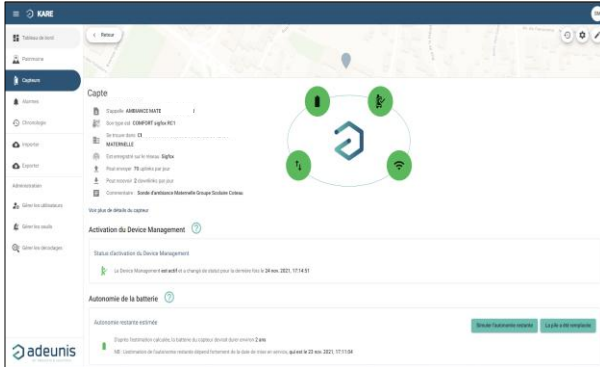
KARE

Tableau de bord
Patrimoine
Capteurs
Alarmes
Chronologie
Importer
Exporter
Administration
Gérer les utilisateurs
Gérer les seuils
Gérer les décalages

adeunis

< Retour

Capte

S'appelle AMBIANCE MATE
Son type est COMFORT sigfox RC1
Se trouve dans CE MATERNELLE
Est enregistré sur le réseau Sigfox
Peut envoyer 70 uplinks par jour
Peut recevoir 2 downlinks par jour
Commentaire : Sonde d'ambiance Maternelle Groupe Scolaire Coteau

Voir plus de détails du capteur

Activation du Device Management

Statut d'activation du Device Management

Le Device Management est actif et a changé de statut pour la dernière fois le 24 nov. 2021, 17:14:51

Autonomie de la batterie

Autonomie restante estimée

D'après l'estimation calculée, la batterie du capteur devrait durer environ 2 ans

NB : L'estimation de l'autonomie restante dépend fortement de la date de mise en service, qui est le 23 nov. 2021, 17:11:04

Simuler l'autonomie restante
La pile a été remplacée